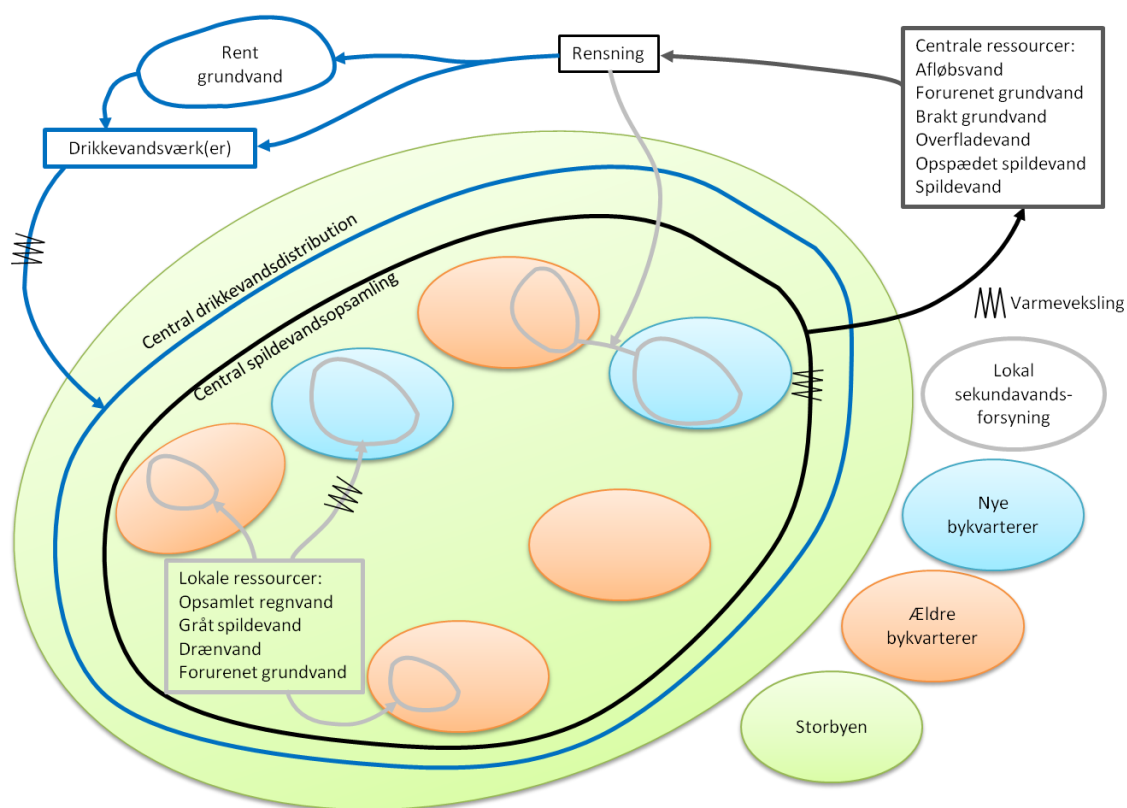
Rent grundvand

Rensning

Centrale ressourcer:
Afløbsvand
Forurenet grundvand
Brakt grundvand
Overfladevand
Opspædet spildevand
Spildevand

Drikkevandsværk(er)

Central drikkevandsdistribution

Central spildevandsopsamling

Varmeveksling

Lokal sekundavandsforsyning

Nye bykvarterer

Ældre bykvarterer

Storbyen

Lokale ressourcer:
Opsamlet regnvand
Gråt spildevand
Drænvand
Forurenet grundvand